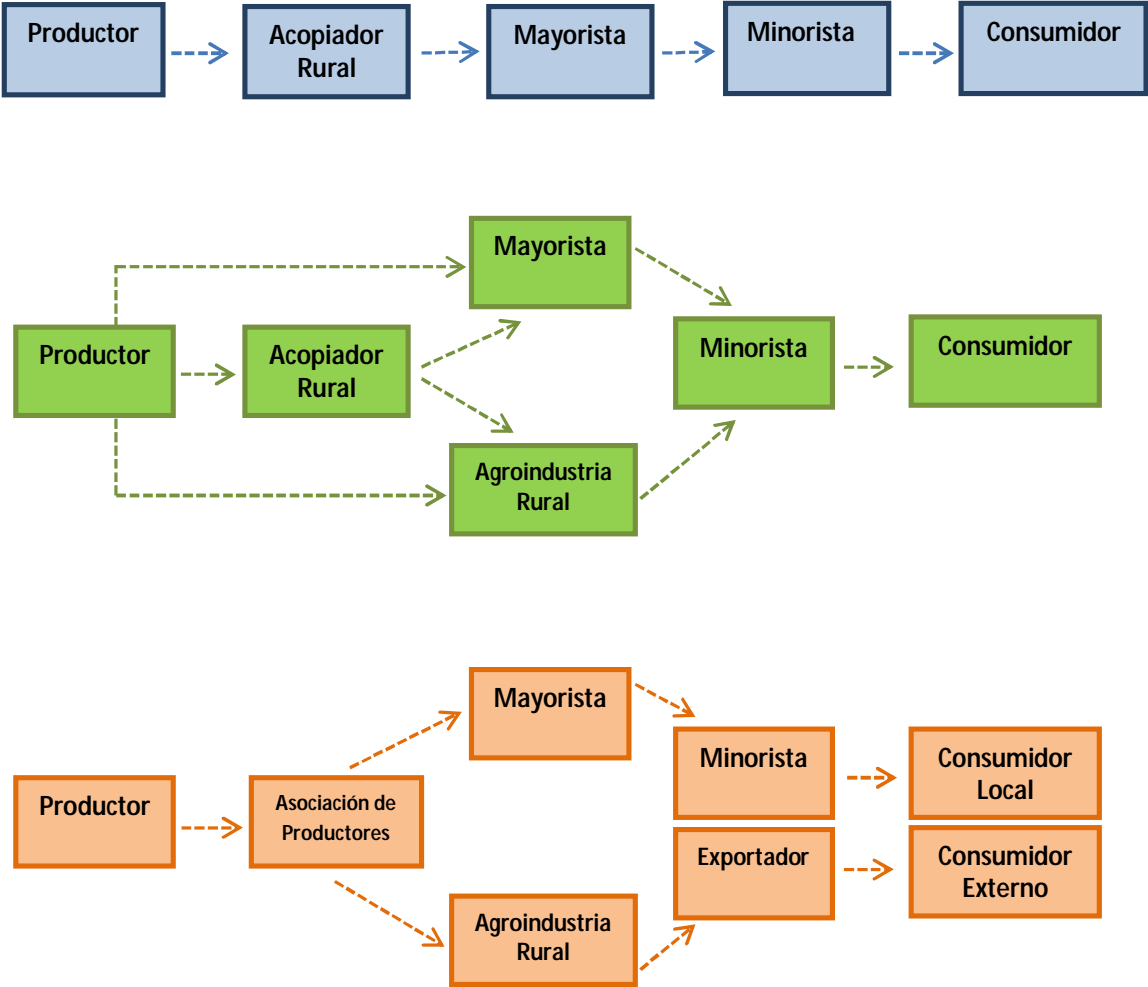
Productor

Acopiador Rural

Mayorista

Minorista

Consumidor

Mayorista

Productor

Acopiador Rural

Minorista

Consumidor

Agroindustria Rural

Mayorista

Minorista

Consumidor Local

Productor

Asociación de Productores

Exportador

Consumidor Externo

Agroindustria Rural